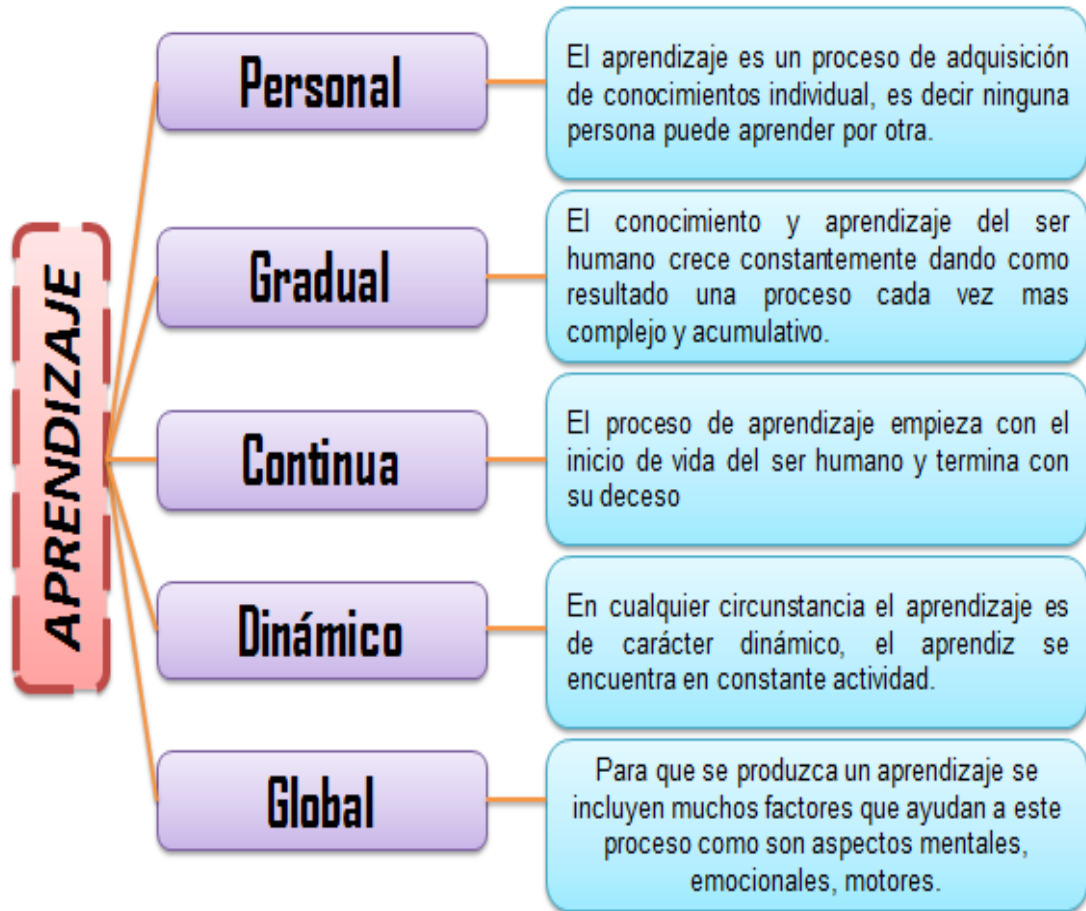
APRENDIZAJE

Personal

El aprendizaje es un proceso de adquisición de conocimientos individual, es decir ninguna persona puede aprender por otra.

Gradual

El conocimiento y aprendizaje del ser humano crece constantemente dando como resultado una proceso cada vez mas complejo y acumulativo.

Continua

El proceso de aprendizaje empieza con el inicio de vida del ser humano y termina con su deceso

Dinámico

En cualquier circunstancia el aprendizaje es de carácter dinámico, el aprendiz se encuentra en constante actividad.

Global

Para que se produzca un aprendizaje se incluyen muchos factores que ayudan a este proceso como son aspectos mentales, emocionales, motores.